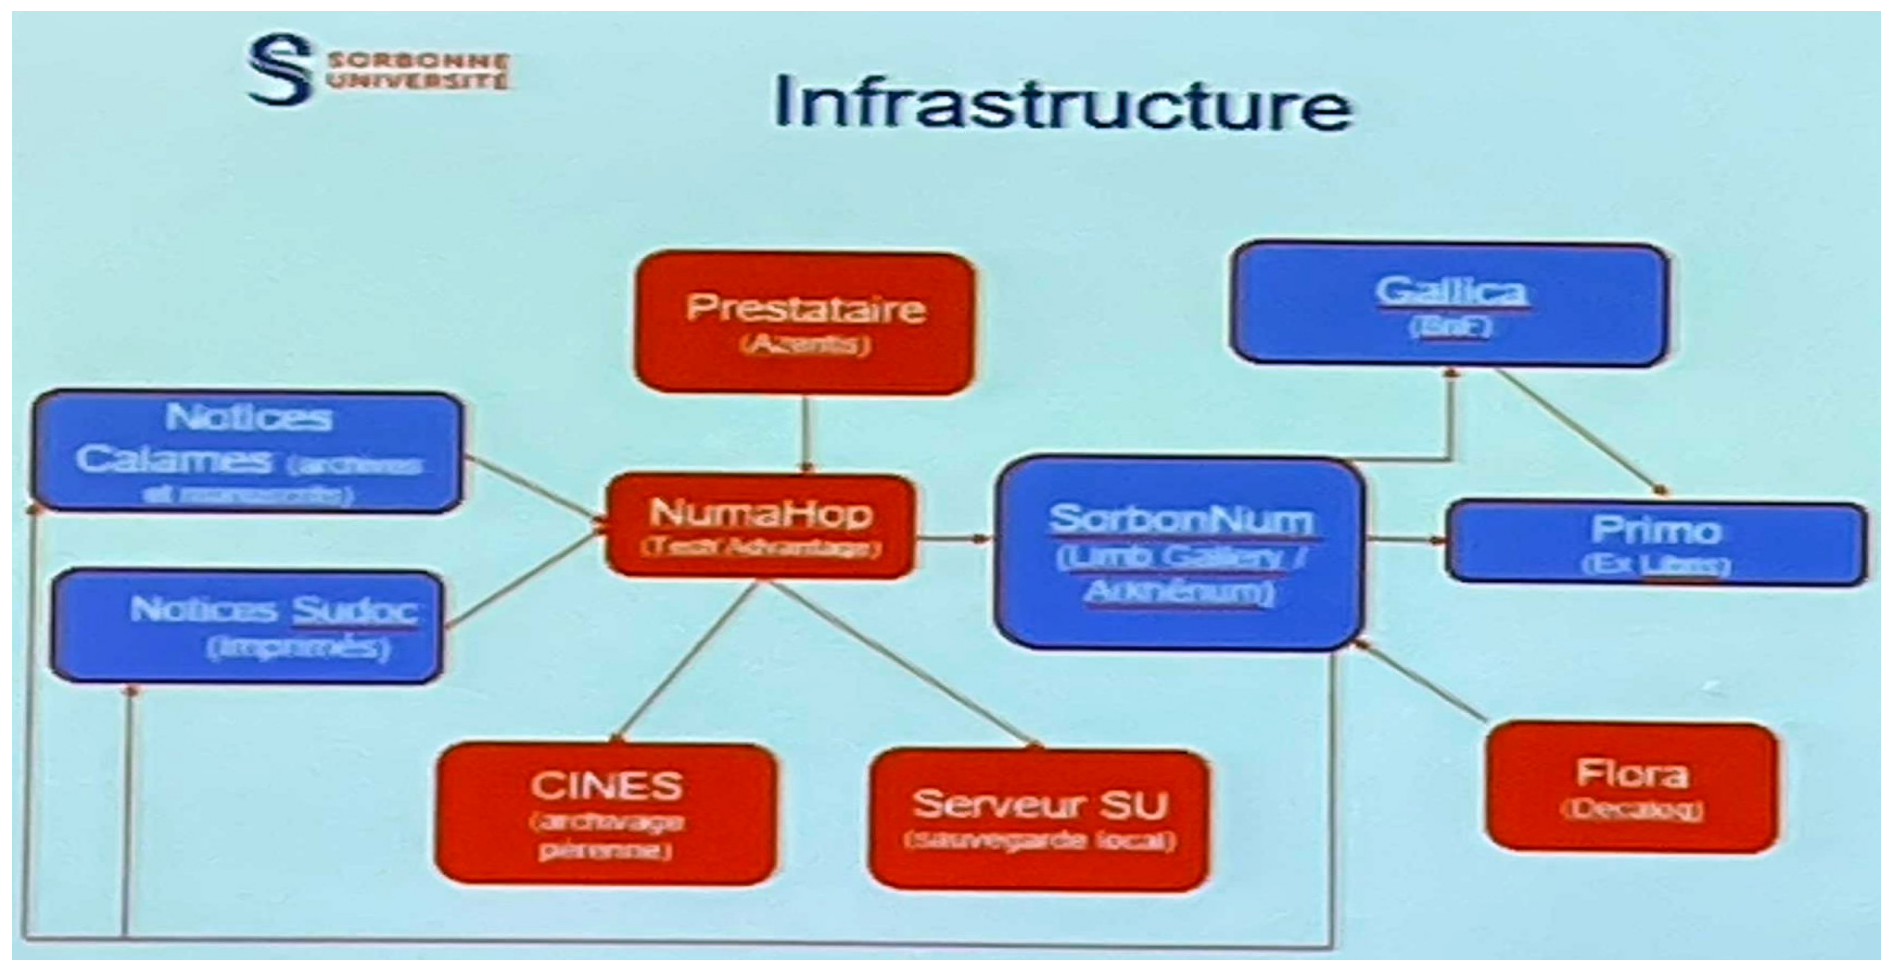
SORBONNE UNIVERSITÉ

Infrastructure

Prestataire (Azentis)

Gallica (BnF)

Notices Calames (archives et manuscrits)

NumaHop (Tessi Advantage)

SorbonNum (Limb Gallery / Arkhênum)

Primo (Ex Libris)

Notices Sudoc (imprimés)

CINES (archivage pérenne)

Serveur SU (sauvegarde local)

Flora (Decalog)